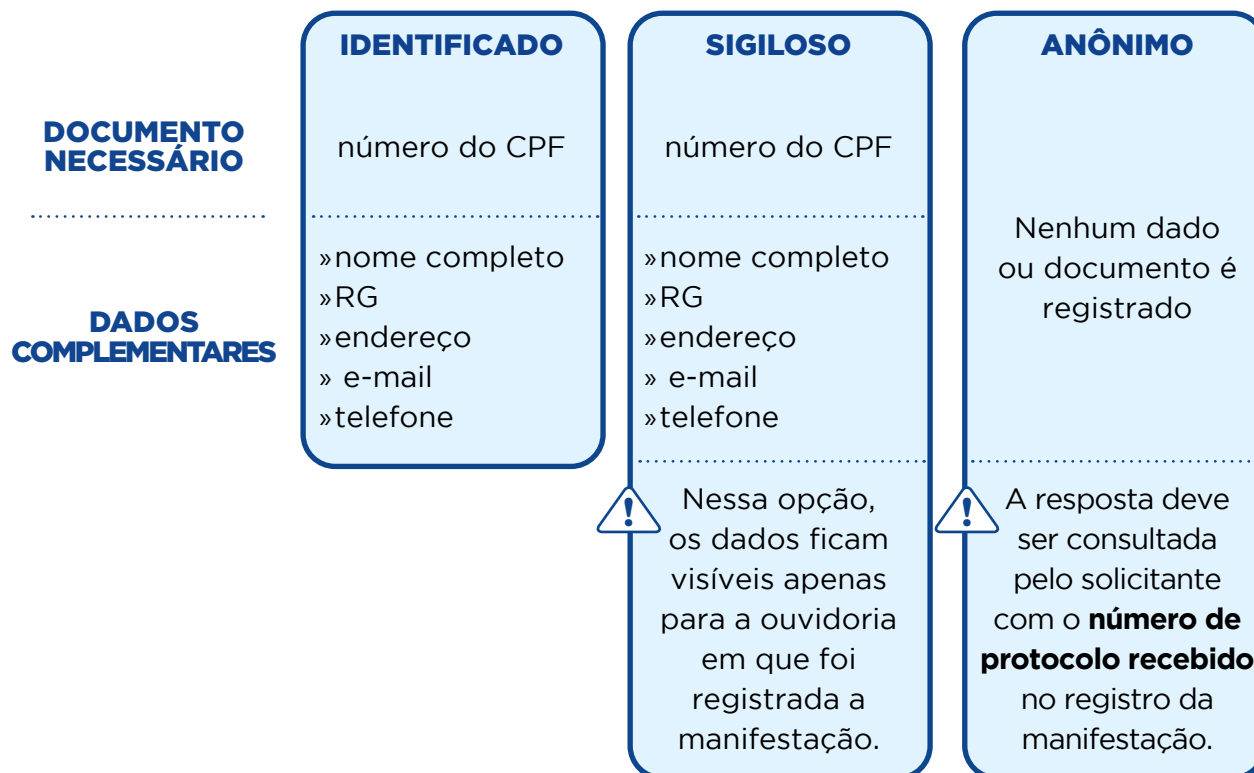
| | IDENTIFICADO | SIGILOSO | ANÔNIMO |
|---|---|---|---|
| DOCUMENTO NECESSÁRIO | número do CPF | número do CPF | Nenhum dado ou documento é registrado |
| DADOS COMPLEMENTARES | »nome completo »RG »endereço » e-mail »telefone | »nome completo »RG »endereço » e-mail »telefone | |
| | | Nessa opção, os dados ficam visíveis apenas para a ouvidoria em que foi registrada a manifestação. | A resposta deve ser consultada pelo solicitante com o **número de protocolo recebido** no registro da manifestação. |